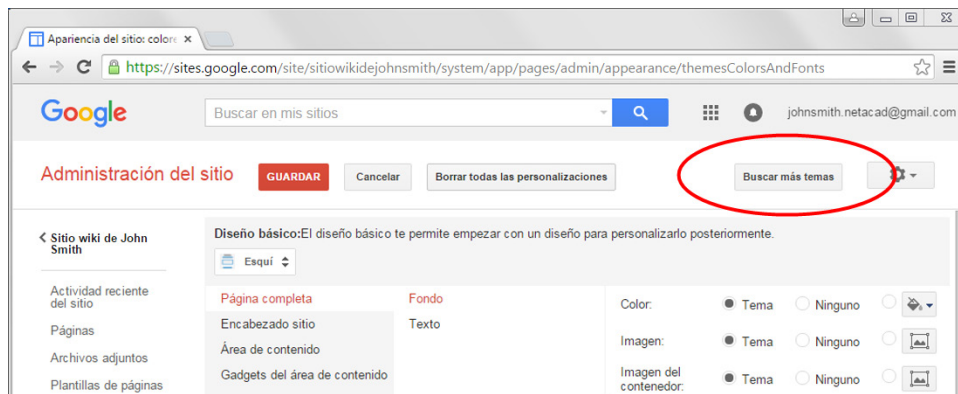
Apariencia del sitio: colore ×

https://sites.google.com/site/sitiowikidejohnsmith/system/app/pages/admin/appearance/themesColorsAndFonts

Google

Buscar en mis sitios

johnsmith.netacad@gmail.com

Administración del sitio

GUARDAR

Cancelar

Borrar todas las personalizaciones

Buscar más temas

‹ Sitio wiki de John Smith

Actividad reciente del sitio

Páginas

Archivos adjuntos

Plantillas de páginas

Diseño básico: El diseño básico te permite empezar con un diseño para personalizarlo posteriormente.

Esquí

Página completa

Encabezado sitio

Área de contenido

Gadgets del área de contenido

Fondo

Texto

Color:

Tema

Ninguno

Imagen:

Tema

Ninguno

Imagen del contenedor:

Tema

Ninguno